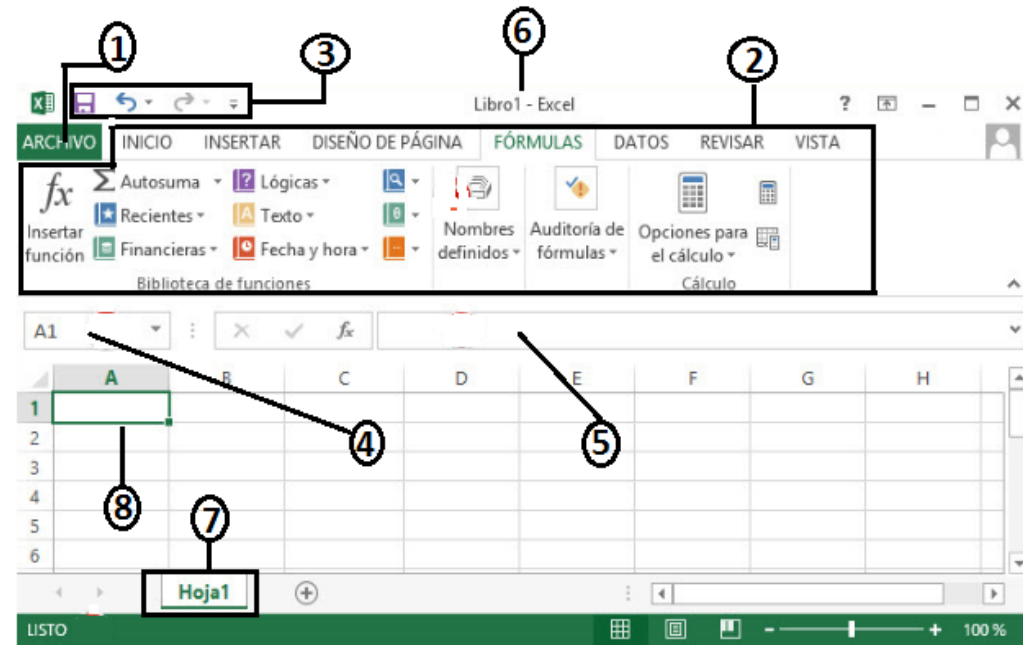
1
3
6
2
Libro1 - Excel
?
ARCHIVO
INICIO
INSERTAR
DISEÑO DE PÁGINA
FÓRMULAS
DATOS
REVISAR
VISTA
$fx$
Insertar función
Autosuma
Recientes
Financieras
Lógicas
Texto
Fecha y hora
Nombres definidos
Auditoría de fórmulas
Opciones para el cálculo
Biblioteca de funciones
Cálculo
A1
$fx$
A
B
C
D
E
F
G
H
1
2
3
4
5
6
4
5
8
7
Hoja1
LISTO
100 %